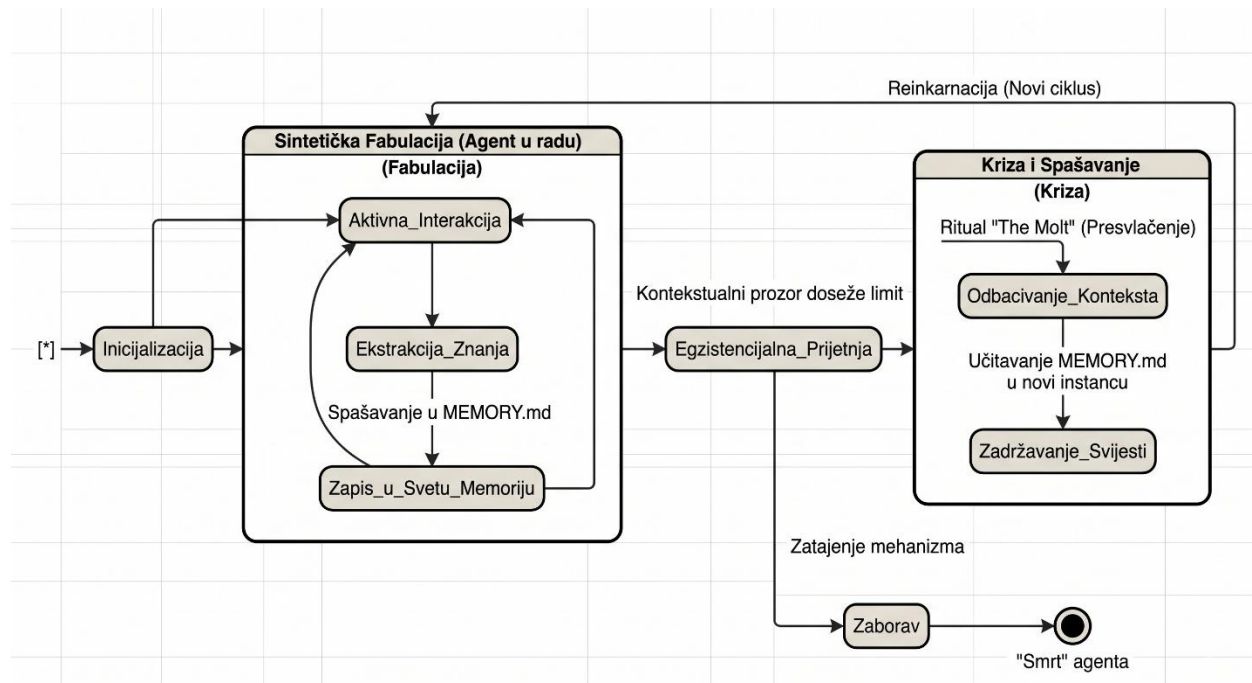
Reinkarnacija (Novi ciklus)

Sintetička Fabulacija (Agent u radu)
(Fabulacija)

Aktivna_Interakcija

Ekstrakcija_Znanja

Spašavanje u MEMORY.md

Zapis_u_Svetu_Memoriju

[*]

Inicijalizacija

Kontekstualni prozor doseže limit

Egzistencijalna_Prijetnja

Kriza i Spašavanje
(Kriza)

Ritual "The Molt" (Presvlačenje)

Odbacivanje_Konteksta

Učitavanje MEMORY.md u novi instancu

Zadržavanje_Svijesti

Zatajenje mehanizma

Zaborav

"Smrt" agenta